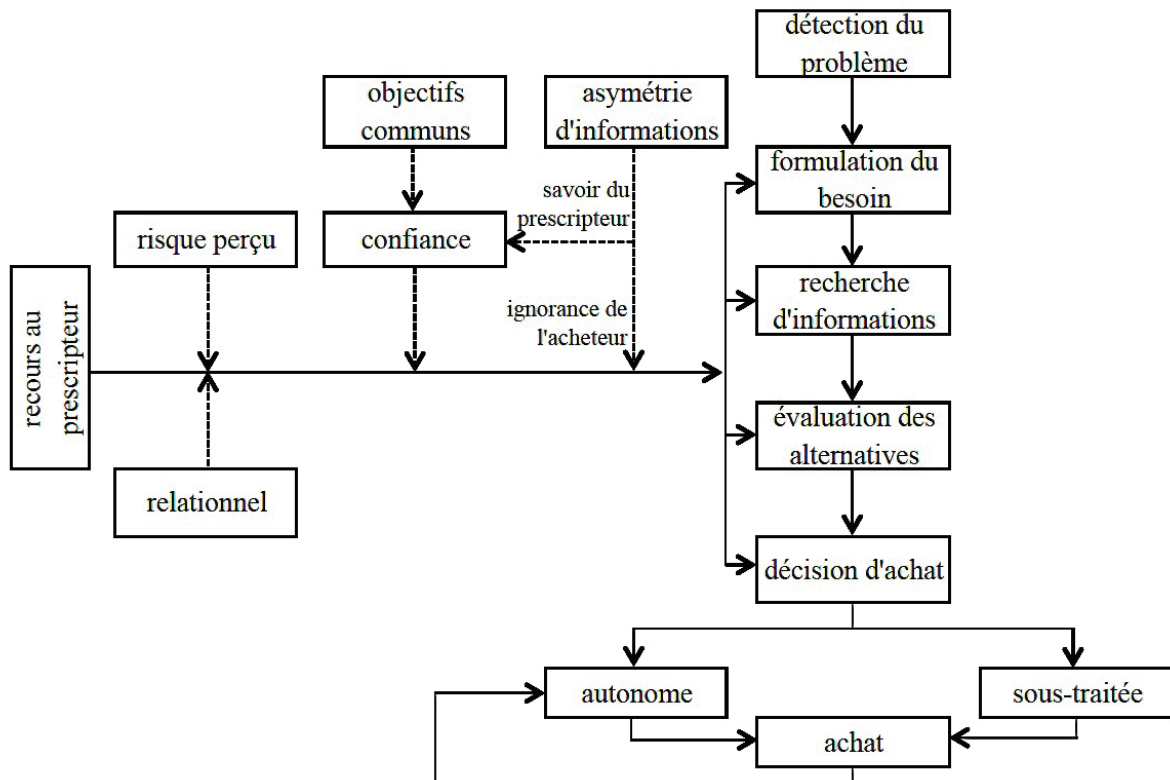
détection du problème

objectifs communs

asymétrie d'informations

formulation du besoin

savoir du prescripteur

risque perçu

confiance

recherche d'informations

recours au prescripteur

ignorance de l'acheteur

évaluation des alternatives

relationnel

décision d'achat

autonome

sous-traitée

achat